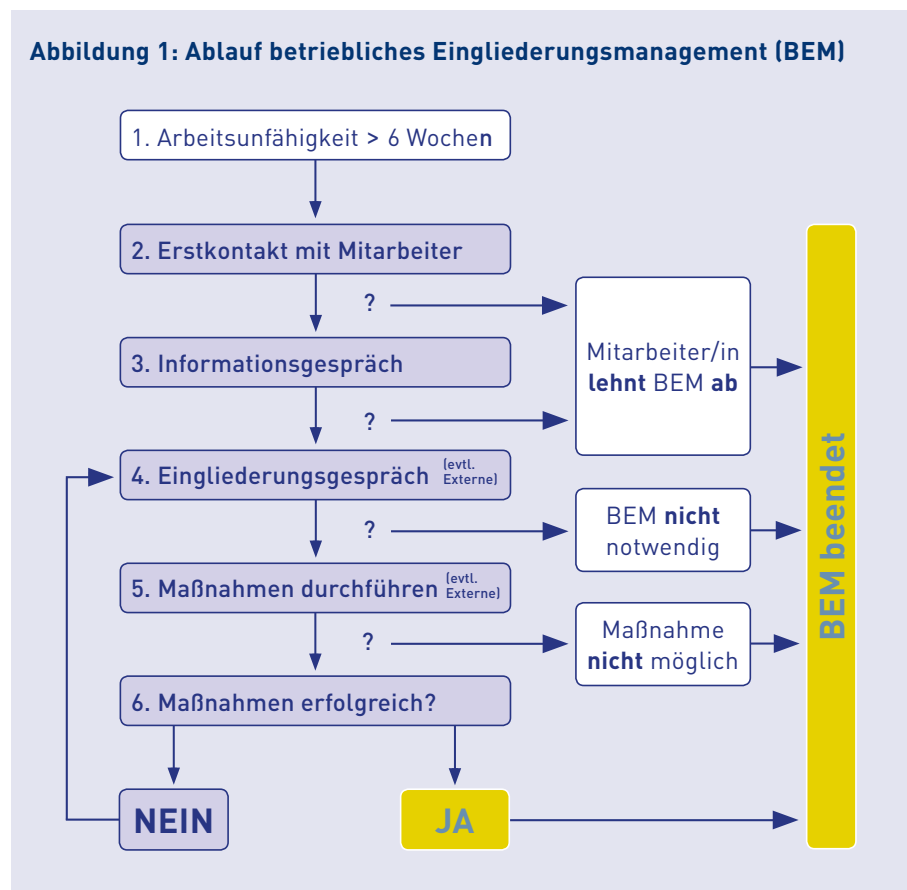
Abbildung 1: Ablauf betriebliches Eingliederungsmanagement (BEM)

1. Arbeitsunfähigkeit > 6 Wochen

2. Erstkontakt mit Mitarbeiter

?

3. Informationsgespräch

?

Mitarbeiter/in **lehnt** BEM **ab**

4. Eingliederungsgespräch (evtl. Externe)

?

BEM **nicht** notwendig

5. Maßnahmen durchführen (evtl. Externe)

?

Maßnahme **nicht** möglich

6. Maßnahmen erfolgreich?

NEIN

JA

BEM beendet